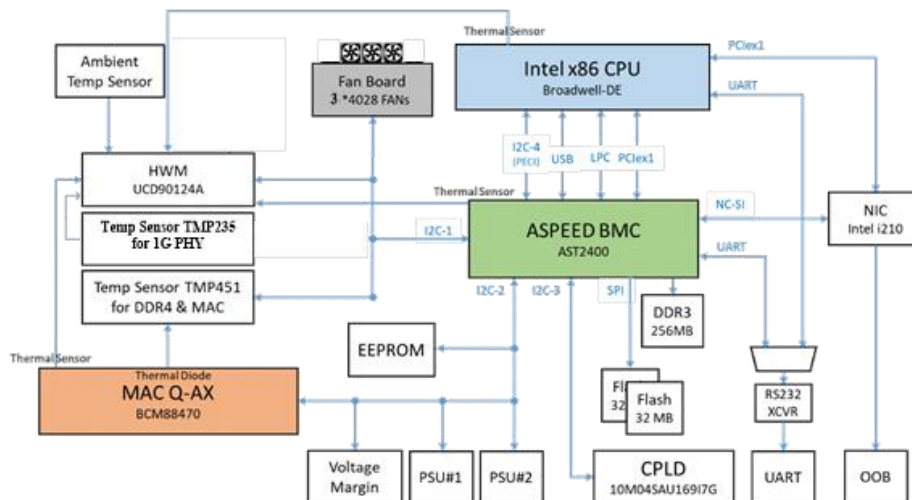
Ambient Temp Sensor

Fan Board
3 *4028 FANs

Thermal Sensor

Intel x86 CPU
Broadwell-DE

PCIex1

UART

HWM
UCD90124A

I2C-4 (PECI)

USB

LPC

PCIex1

Thermal Sensor

NC-SI

NIC
Intel i210

Temp Sensor TMP235 for 1G PHY

I2C-1

ASPEED BMC
AST2400

UART

Temp Sensor TMP451 for DDR4 & MAC

I2C-2

I2C-3

SPI

DDR3
256MB

EEPROM

Thermal Sensor

Thermal Diode

MAC Q-AX
BCM88470

Fl
32

Flash
32 MB

RS232
XCVR

Voltage Margin

PSU#1

PSU#2

CPLD
10M04SAU169I7G

UART

OOB